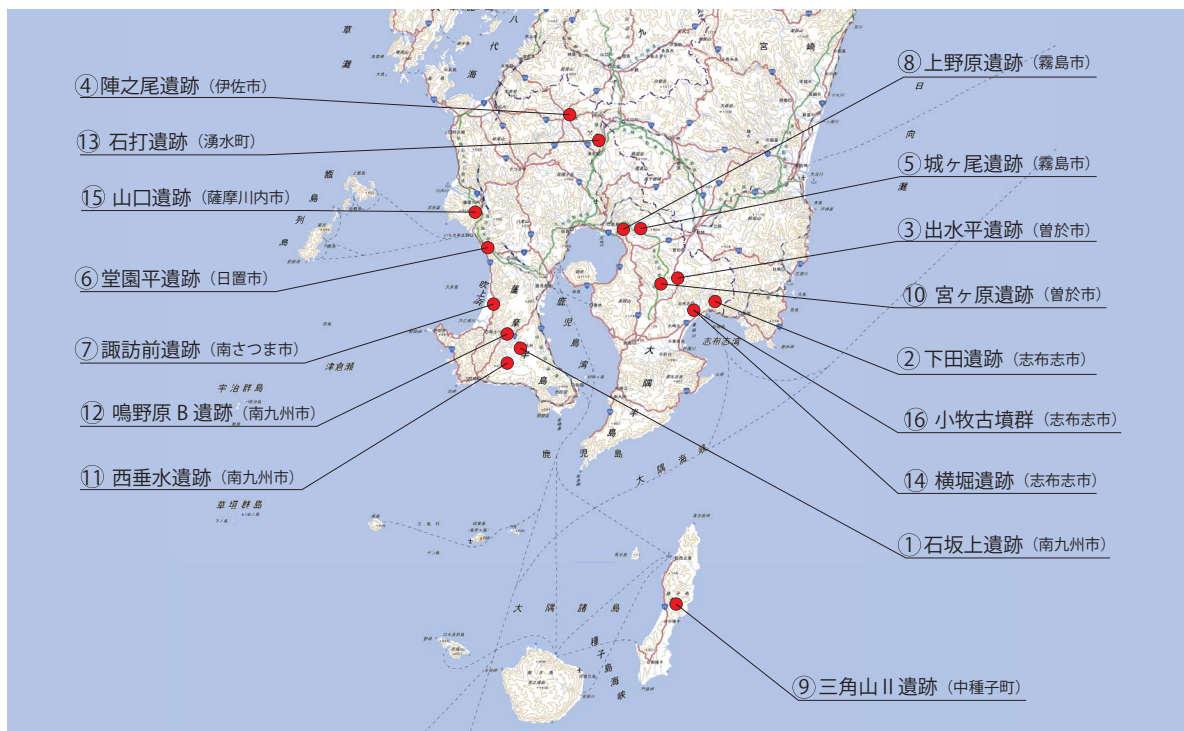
④陣之尾遺跡（伊佐市）
⑬ 石打遺跡（湧水町）
⑮ 山口遺跡（薩摩川内市）
⑥堂園平遺跡（日置市）
⑦諏訪前遺跡（南さつま市）
⑫ 鳴野原 B 遺跡（南九州市）
⑪ 西垂水遺跡（南九州市）
⑧上野原遺跡（霧島市）
⑤城ヶ尾遺跡（霧島市）
③出水平遺跡（曽於市）
⑩ 宮ヶ原遺跡（曽於市）
②下田遺跡（志布志市）
⑯ 小牧古墳群（志布志市）
⑭ 横堀遺跡（志布志市）
①石坂上遺跡（南九州市）
⑨三角山Ⅱ遺跡（中種子町）
草 瀬
八 代 海
九
宮 崎
日 向 灘
甑 島 列 島
薩 摩 半 島
吹上浜
鹿 児 島 湾
大 隅 半 島
志布志湾
宇治群島
津倉瀬
草垣群島
鹿 児 島
大 隅 海 峡
大 隅 諸 島
種 子 島 海 峡